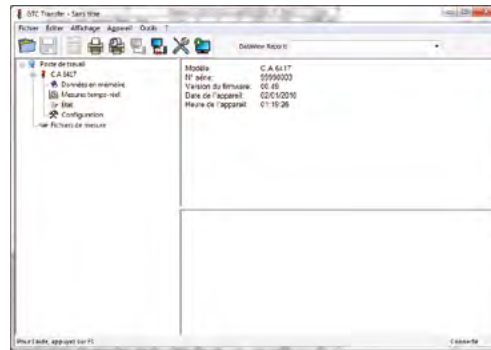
DTC Transfer - Sans titre

Fichier Editer Affichage Appareil Outils ?

DataView Report

Poste de travail
C.A 6417
Données en mémoire
Mesures temps réel
Etat
Configuration
Fichiers de mesure

| | |
|---|---|
| Modèle: | C.A 6417 |
| N° série: | 55555003 |
| Version du firmware: | 00.45 |
| Date de l'appareil: | 02/01/2010 |
| Heure de l'appareil: | 01:19:26 |

Pour l'aide, appuyez sur F1

Connecté